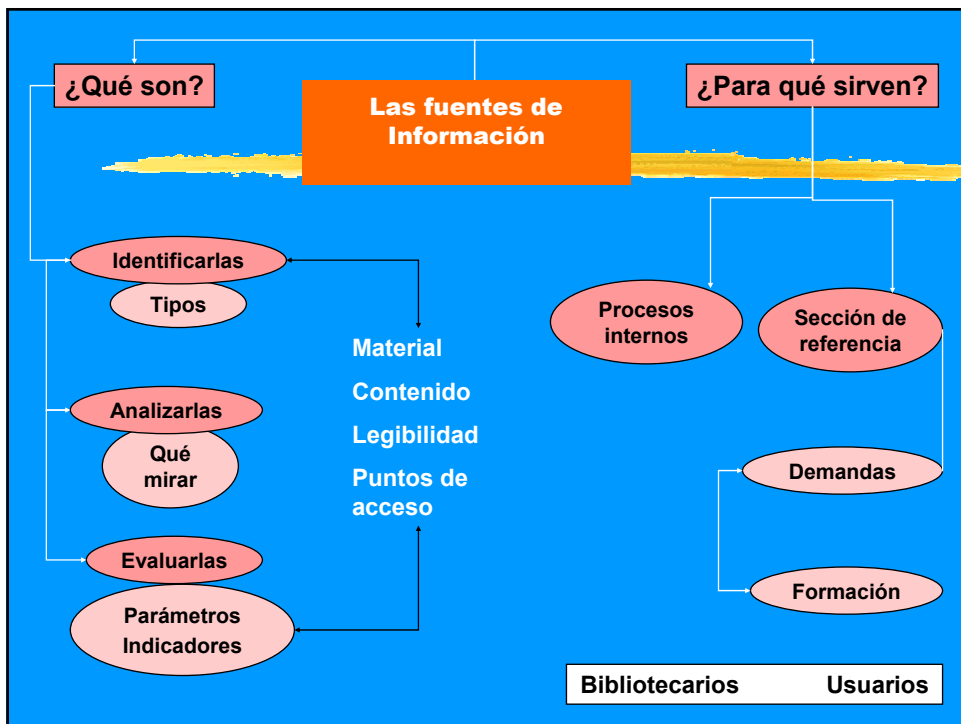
¿Qué son?

Las fuentes de Información

¿Para qué sirven?

Identificarlas

Tipos

Analizarlas

Qué mirar

Evaluarlas

Parámetros Indicadores

Material

Contenido

Legibilidad

Puntos de acceso

Procesos internos

Sección de referencia

Demandas

Formación

Bibliotecarios Usuarios